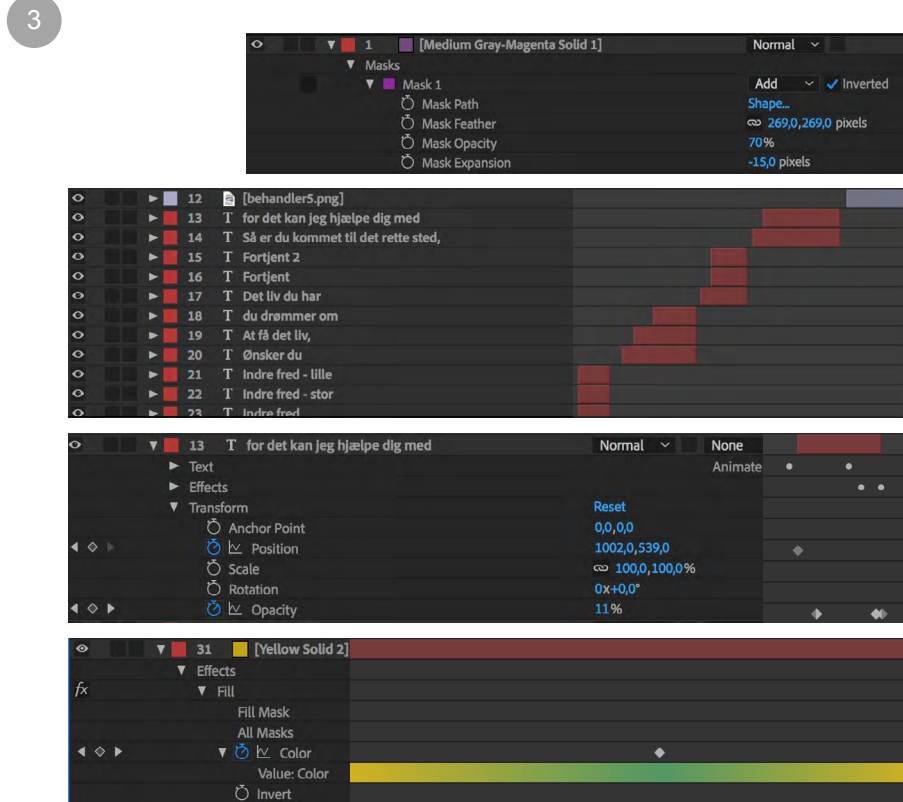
3

1 [Medium Gray-Magenta Solid 1] Normal
Masks
Mask 1 Add ✓ Inverted
Mask Path Shape...
Mask Feather 269,0,269,0 pixels
Mask Opacity 70%
Mask Expansion -15,0 pixels

12 [behandler5.png]
13 T for det kan jeg hjælpe dig med
14 T Så er du kommet til det rette sted,
15 T Fortjent 2
16 T Fortjent
17 T Det liv du har
18 T du drømmer om
19 T At få det liv,
20 T Ønsker du
21 T Indre fred - lille
22 T Indre fred - stor
23 T Indre fred

13 T for det kan jeg hjælpe dig med Normal None
Text Animate
Effects
Transform Reset
Anchor Point 0,0,0,0
Position 1002,0,539,0
Scale 100,0,100,0%
Rotation 0x+0,0°
Opacity 11%

31 [Yellow Solid 2]
Effects
fx Fill
Fill Mask
All Masks
Color
Value: Color
Invert